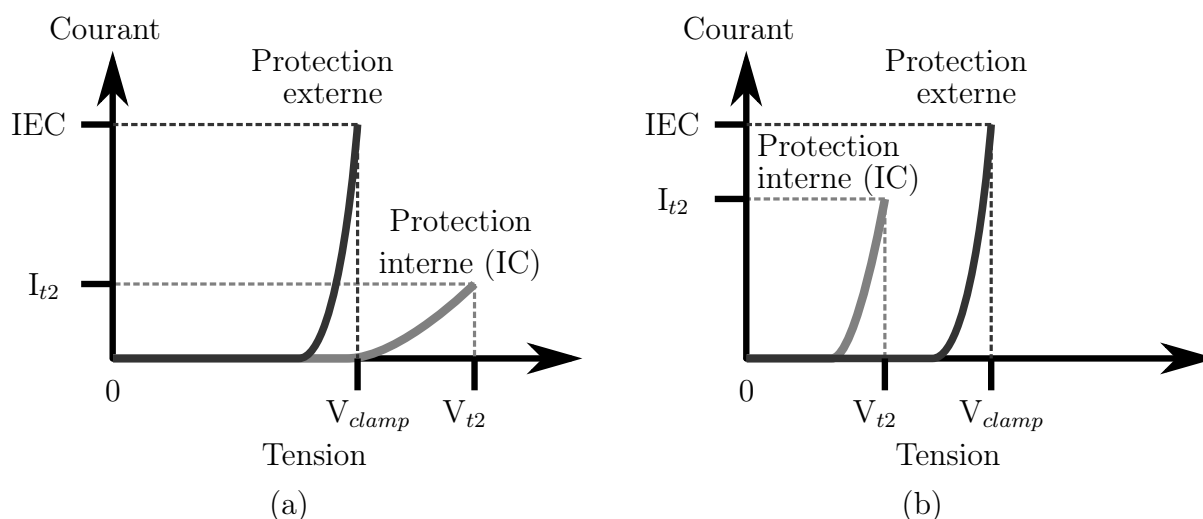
Courant

Protection externe

IEC

Protection interne (IC)

$I_{t2}$

0

$V_{clamp}$

$V_{t2}$

Tension

(a)

Courant

Protection externe

IEC

Protection interne (IC)

$I_{t2}$

0

$V_{t2}$

$V_{clamp}$

Tension

(b)